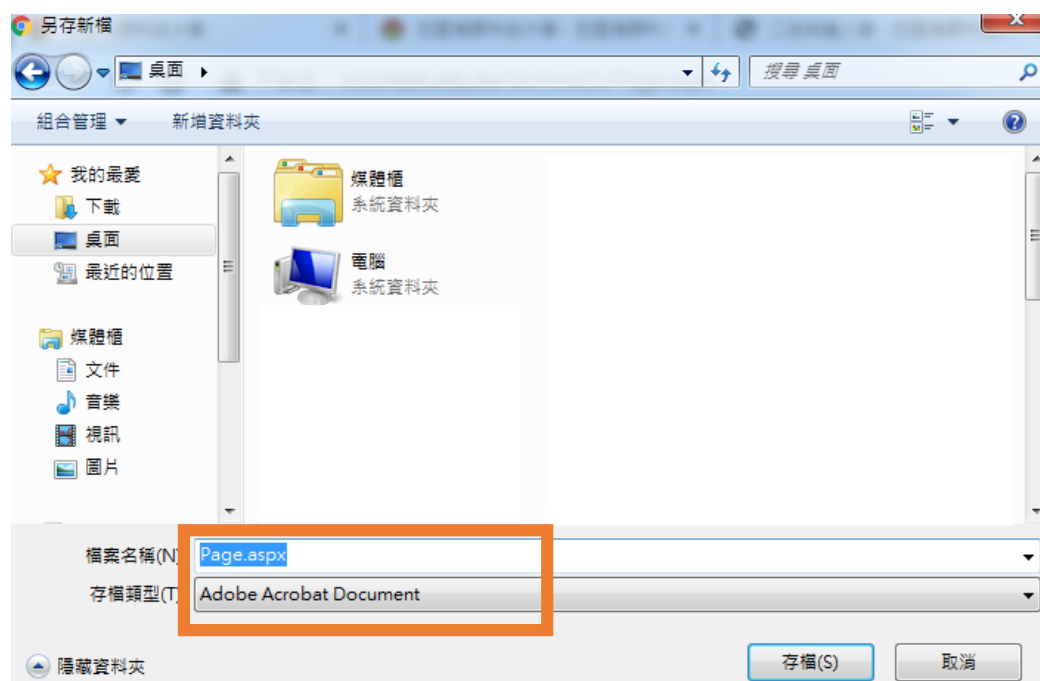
另存新檔

桌面 ▸

搜尋 桌面

組合管理 ▾

新增資料夾

我的最愛

下載

桌面

最近的位置

媒體櫃

文件

音樂

視訊

圖片

媒體櫃

系統資料夾

電腦

系統資料夾

檔案名稱(N): Page.aspx

存檔類型(T): Adobe Acrobat Document

隱藏資料夾

存檔(S)

取消